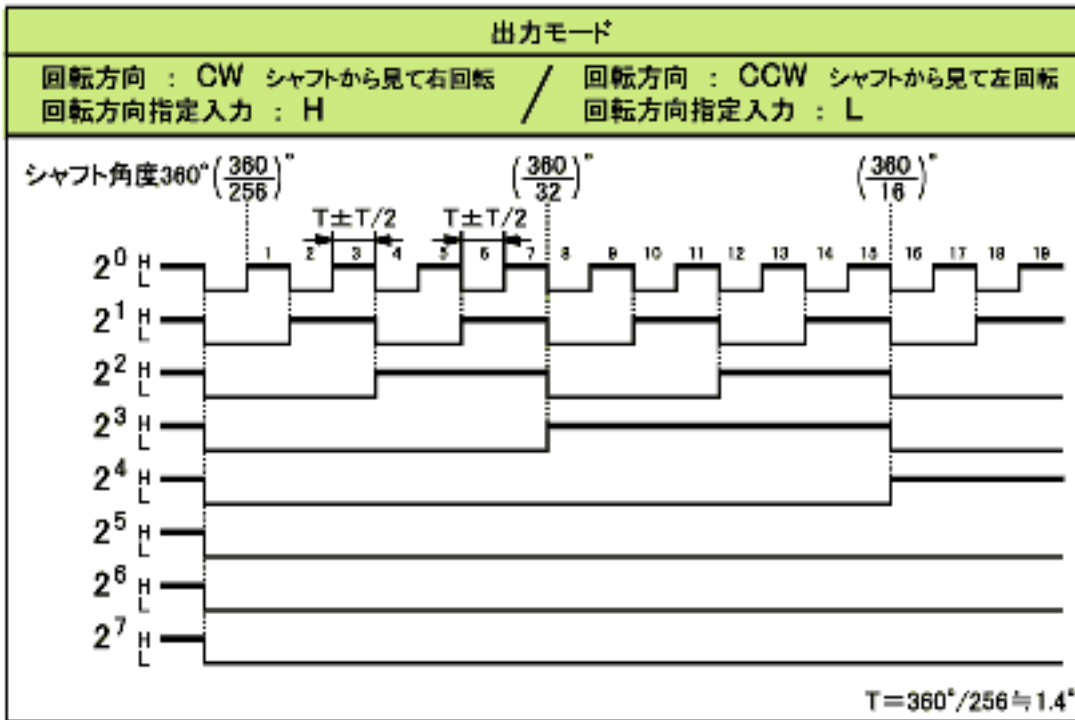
出力モード

回転方向 : CW シャフトから見て右回転 / 回転方向 : CCW シャフトから見て左回転
回転方向指定入力 : H / 回転方向指定入力 : L

シャフト角度360° $\left(\frac{360}{256}\right)^\circ$ $\left(\frac{360}{32}\right)^\circ$ $\left(\frac{360}{16}\right)^\circ$

T±T/2 T±T/2

1 2 3 4 5 6 7 8 9 10 11 12 13 14 15 16 17 18 19

$2^0$ H L
$2^1$ H L
$2^2$ H L
$2^3$ H L
$2^4$ H L
$2^5$ H L
$2^6$ H L
$2^7$ H L

T=360°/256≒1.4°